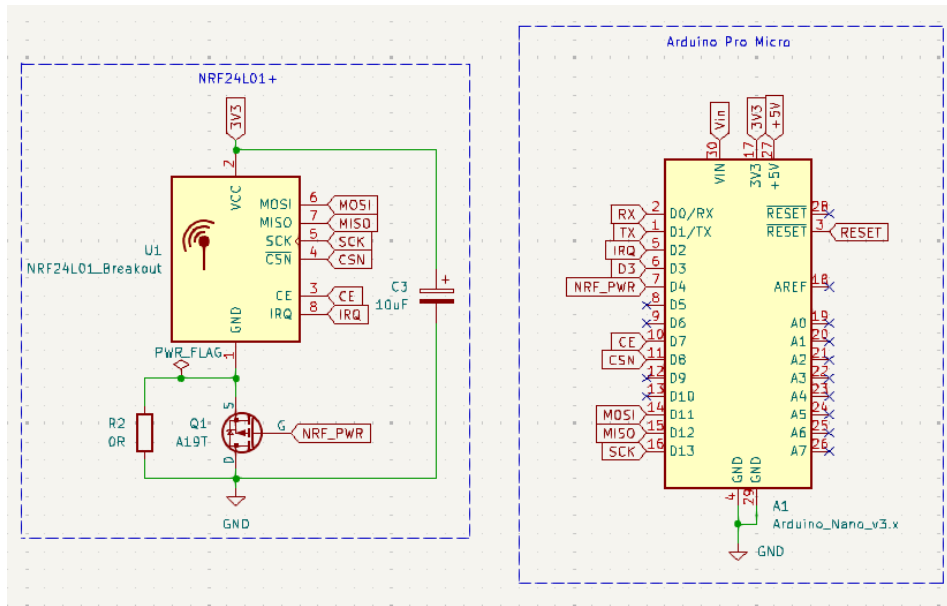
NRF24L01+

3V3
2
VCC
MOSI 6 MOSI
MISO 7 MISO
SCK 5 SCK
$\overline{CSN}$ 4 CSN
U1
NRF24L01_Breakout
CE 3 CE
IRQ 8 IRQ
C3
10uF
GND
1
PWR_FLAG
R2
0R
Q1
A19T
S
D
G
NRF_PWR
GND

Arduino Pro Micro

Vin
3V3
+5V
30
17
27
VIN
3V3
+5V
RX 2 D0/RX
TX 1 D1/TX
IRQ 5 D2
D3 6 D3
NRF_PWR 7 D4
8 D5
9 D6
CE 10 D7
CSN 11 D8
12 D9
13 D10
MOSI 14 D11
MISO 15 D12
SCK 16 D13
$\overline{RESET}$ 28
$\overline{RESET}$ 3 RESET
AREF 18
A0 19
A1 20
A2 21
A3 22
A4 23
A5 24
A6 25
A7 26
GND
GND
4
29
A1
Arduino_Nano_v3.x
GND